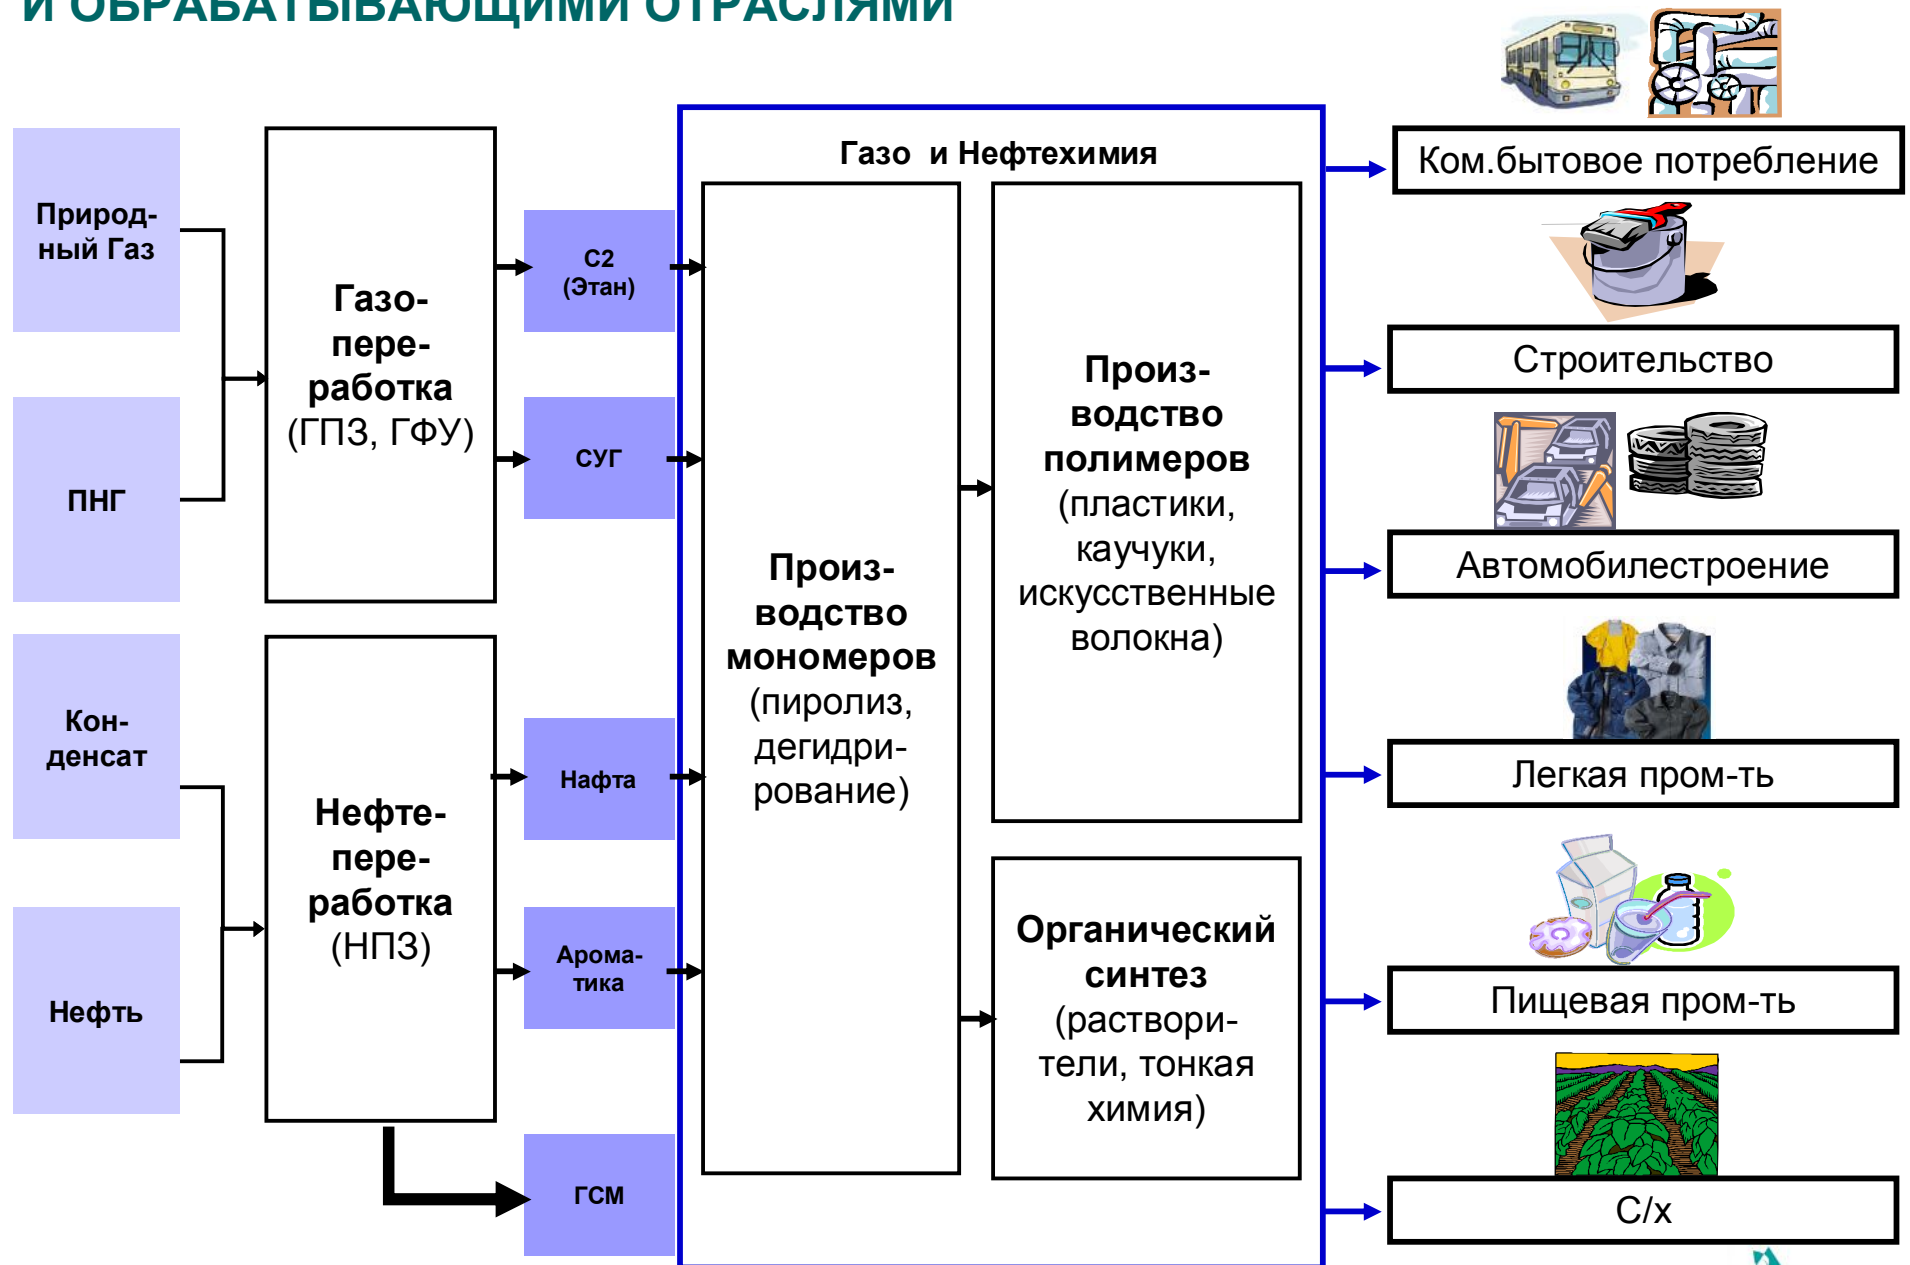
И ОБРАБАТЫВАЮЩИМИ ОТРАСЛЯМИ

Природный Газ

ПНГ

Газопереработка (ГПЗ, ГФУ)

С2 (Этан)

СУГ

Конденсат

Нефть

Нефтепереработка (НПЗ)

Нафта

Ароматика

ГСМ

Газо и Нефтехимия

Производство мономеров (пиролиз, дегидрирование)

Производство полимеров (пластики, каучуки, искусственные волокна)

Органический синтез (растворители, тонкая химия)

Ком.бытовое потребление

Строительство

Автомобилестроение

Легкая пром-ть

Пищевая пром-ть

С/х